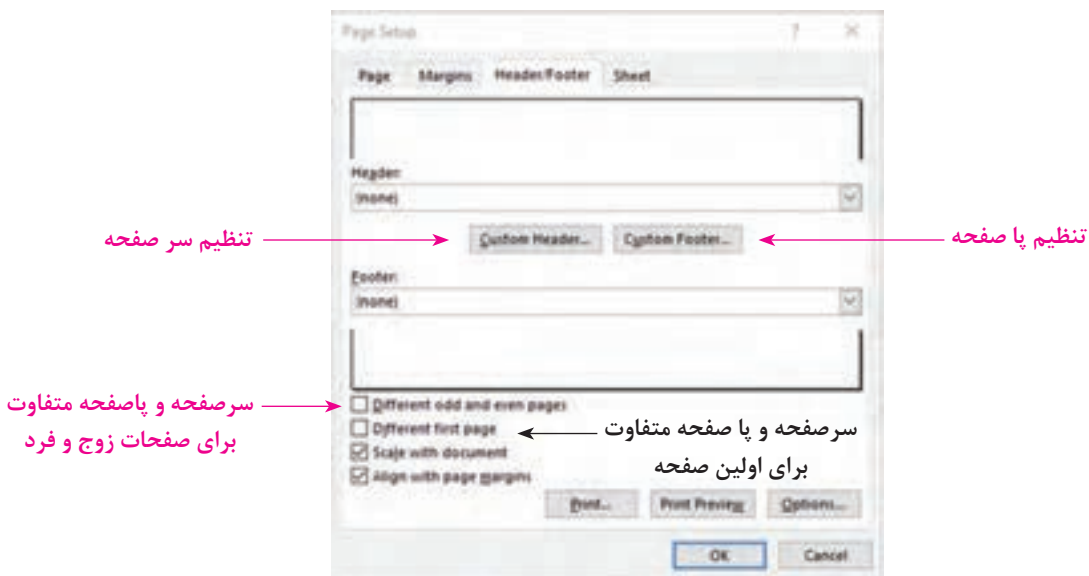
Page Setup
?
×
Page
Margins
Header/Footer
Sheet

Header:
(none)
تنظیم سر صفحه
Custom Header...
Custom Footer...
تنظیم پا صفحه
Footer:
(none)

سرصفحه و پاصفحه متفاوت برای صفحات زوج و فرد
Different odd and even pages
Different first page
سرصفحه و پا صفحه متفاوت برای اولین صفحه
Scale with document
Align with page margins
Print...
Print Preview
Options...
OK
Cancel